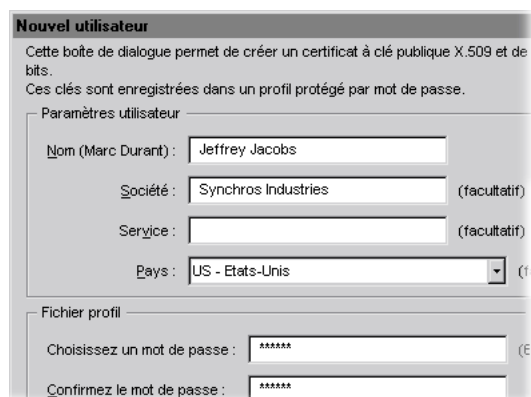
Nouvel utilisateur

Cette boîte de dialogue permet de créer un certificat à clé publique X.509 et de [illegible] bits.
Ces clés sont enregistrées dans un profil protégé par mot de passe.

Paramètres utilisateur

Nom (Marc Durant) : Jeffrey Jacobs

Société : Synchros Industries (facultatif)

Service : (facultatif)

Pays : US - Etats-Unis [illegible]

Fichier profil

Choisissez un mot de passe : ****** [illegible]

Confirmez le mot de passe : ******